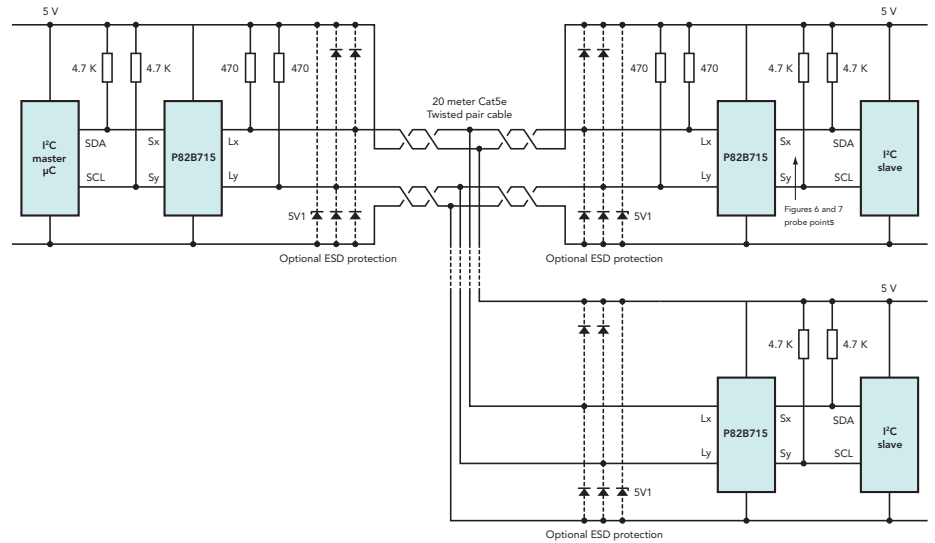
5 V

4.7 K
4.7 K
470
470

I²C
master
µC

SDA
SCL

Sx
Sy

P82B715

Lx
Ly

5V1

Optional ESD protection

20 meter Cat5e
Twisted pair cable

470
470

Lx
Ly

P82B715

Sx
Sy

5V1

Optional ESD protection

5 V

4.7 K
4.7 K

SDA
SCL

I²C
slave

Figures 6 and 7
probe points

5 V

4.7 K
4.7 K

Lx
Ly

P82B715

Sx
Sy

SDA
SCL

I²C
slave

5V1

Optional ESD protection